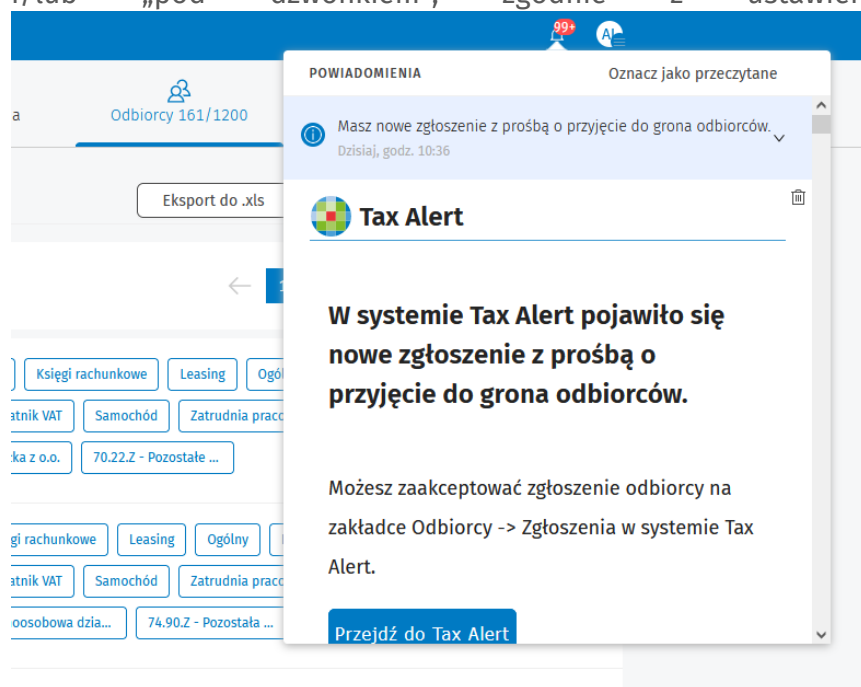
i/lub „pod dzwonkiem", zgodnie z ustawie

99+

AJ

a

Odbiorcy 161/1200

Eksport do .xls

Księgi rachunkowe

Leasing

Ogól

atnik VAT

Samochód

Zatrudnia prac

ka z o.o.

70.22.Z - Pozostałe ...

gi rachunkowe

Leasing

Ogólny

atnik VAT

Samochód

Zatrudnia prac

oosobowa dzia...

74.90.Z - Pozostała ...

POWIADOMIENIA

Oznacz jako przeczytane

Masz nowe zgłoszenie z prośbą o przyjęcie do grona odbiorców.

Dzisiaj, godz. 10:36

Tax Alert

W systemie Tax Alert pojawiło się nowe zgłoszenie z prośbą o przyjęcie do grona odbiorców.

Możesz zaakceptować zgłoszenie odbiorcy na zakładce Odbiorcy -> Zgłoszenia w systemie Tax Alert.

Przejdź do Tax Alert